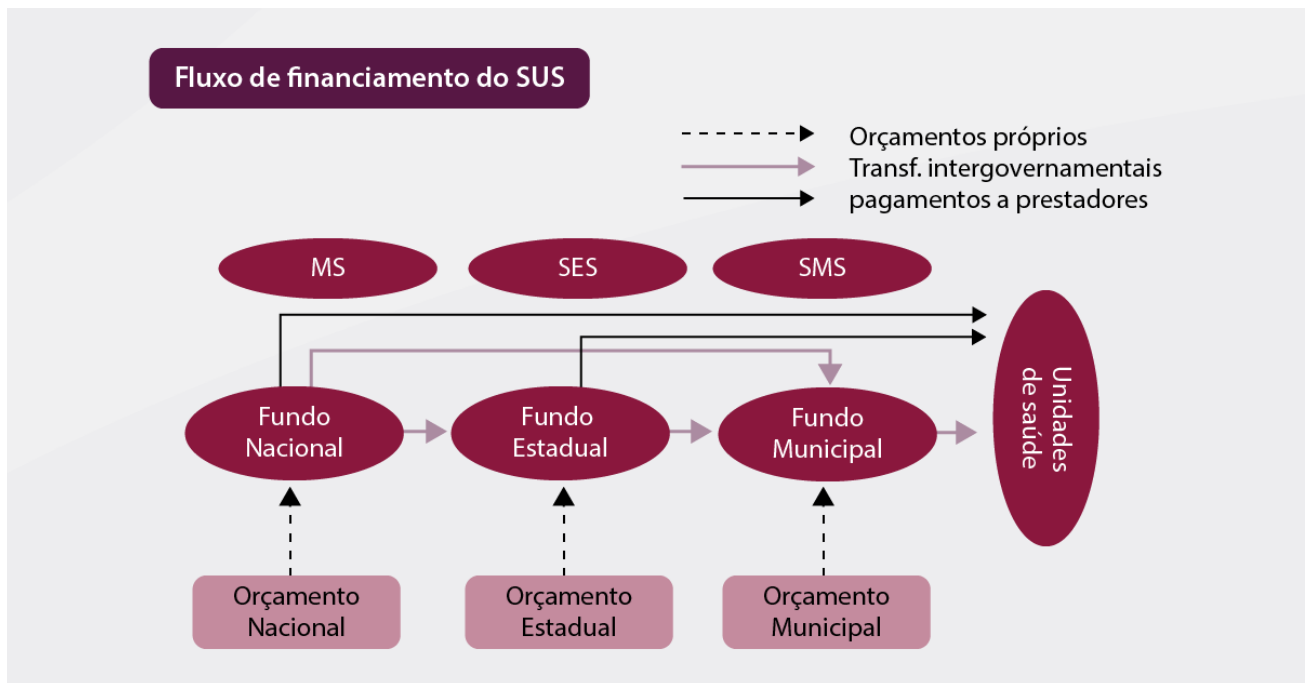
Fluxo de financiamento do SUS

Orçamentos próprios
Transf. intergovernamentais
pagamentos a prestadores

MS

SES

SMS

Fundo Nacional

Fundo Estadual

Fundo Municipal

Unidades de saúde

Orçamento Nacional

Orçamento Estadual

Orçamento Municipal